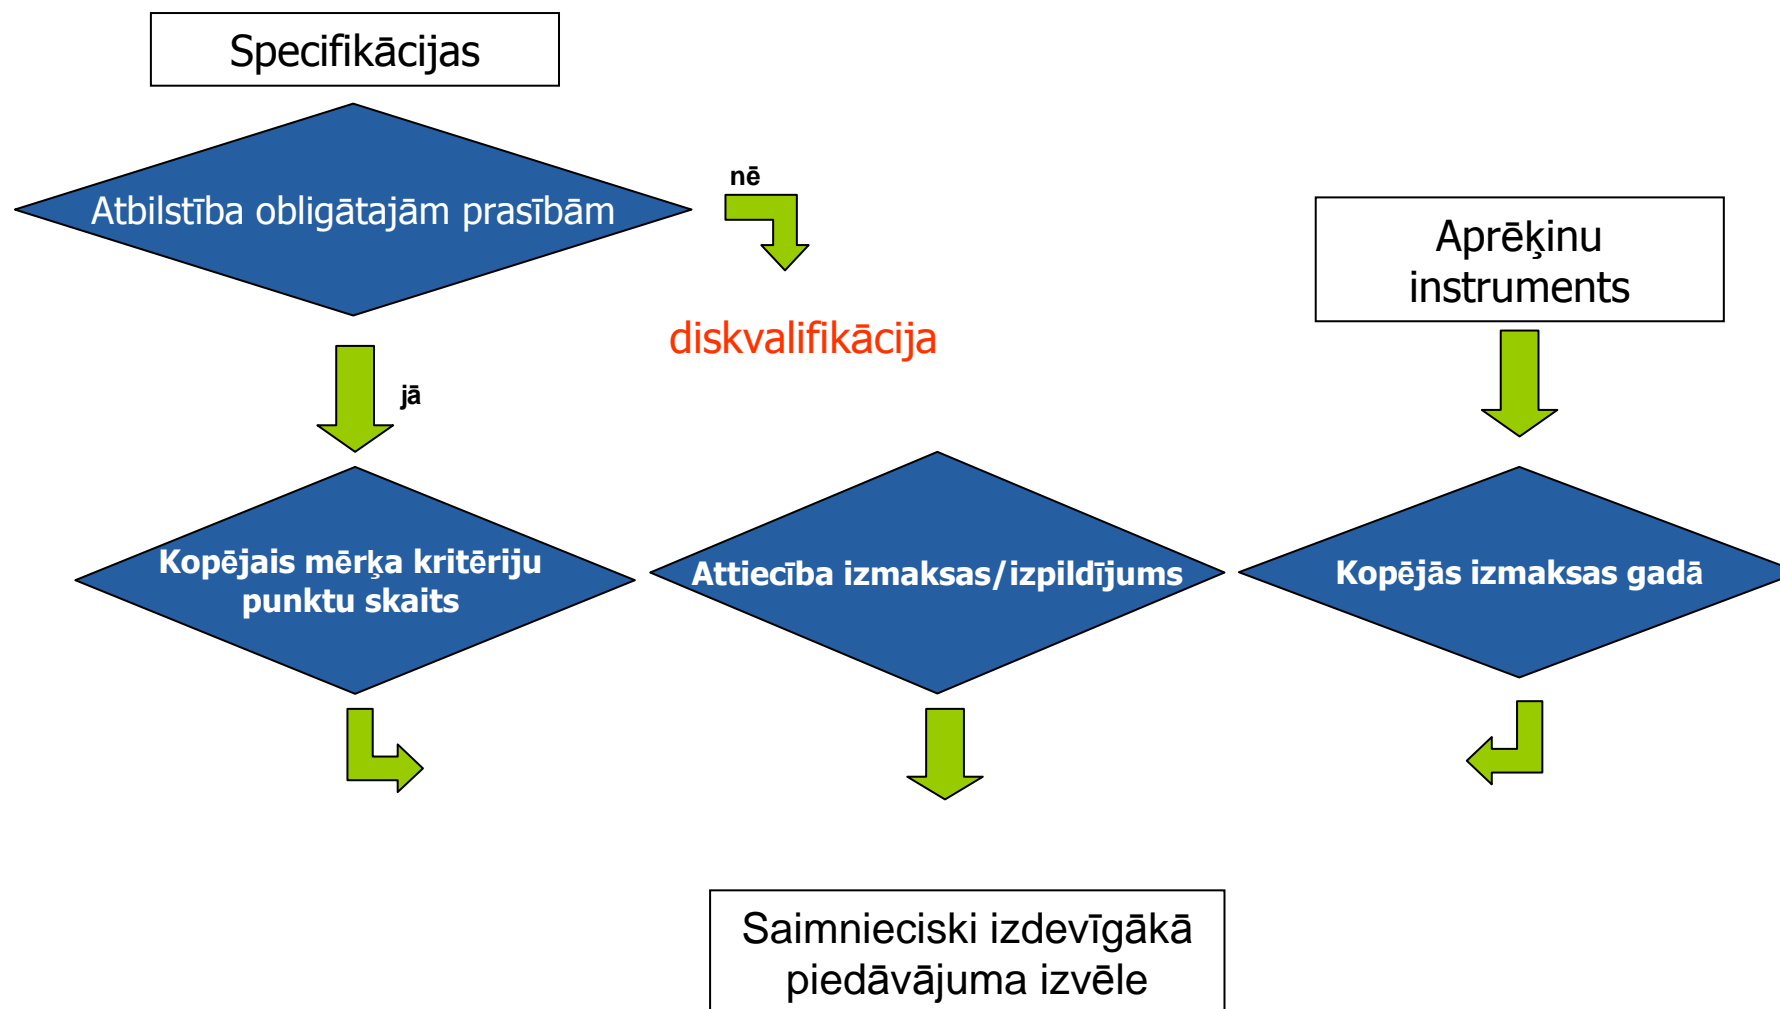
Specifikācijas

Atbilstība obligātajām prasībām

nē

diskvalifikācija

Aprēķinu instruments

jā

Kopējais mērķa kritēriju punktu skaits

Attiecība izmaksas/izpildījums

Kopējās izmaksas gadā

Saimnieciski izdevīgākā piedāvājuma izvēle